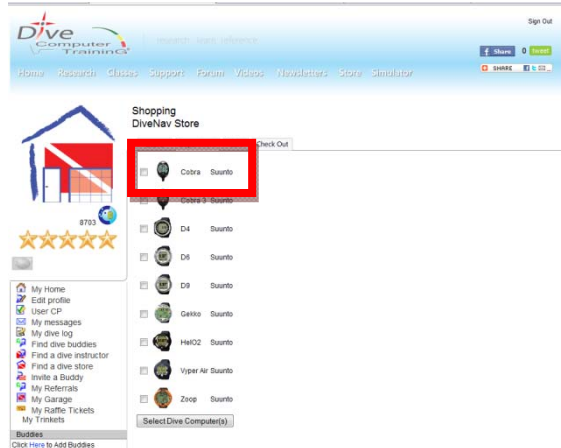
Sign Out

Dive Computer Training

research · basic reference

Share 0 tweet

SHARE

Home Research Classes Support Forum Videos Newsletters Store Simulator

8703

My Home
Edit profile
User CP
My messages
My dive log
Find dive buddies
Find a dive instructor
Find a dive store
Invite a Buddy
My Referrals
My Garage
My Raffle Tickets
My Trinkets

Buddies
Click Here to Add Buddies

Shopping
DiveNav Store

Check Out

Cobra Suunto
Cobra 3 Suunto
D4 Suunto
D6 Suunto
D9 Suunto
Gekko Suunto
HelO2 Suunto
Vyper Air Suunto
Zoop Suunto

Select Dive Computer(s)